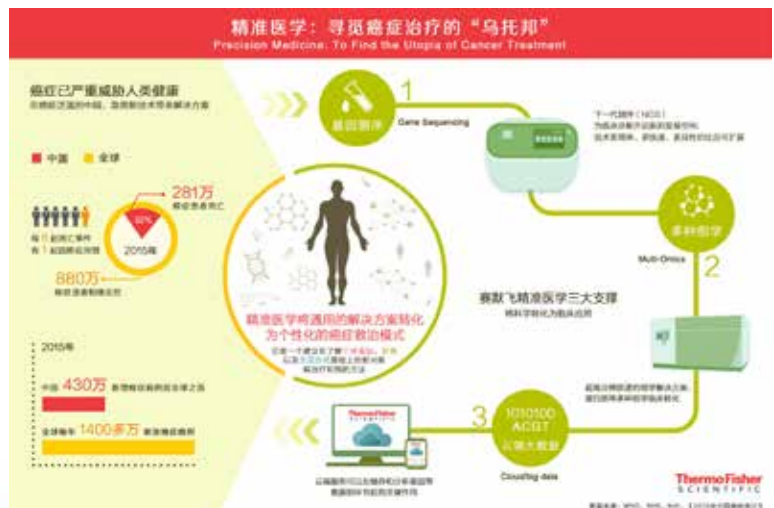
精准医学：寻觅癌症治疗的"乌托邦"

Precision Medicine: To Find the Utopia of Cancer Treatment

癌症已严重威胁人类健康

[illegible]

中国 全球

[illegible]

32%

2015年

281万

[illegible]

880万

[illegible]

2015年

中国 430万 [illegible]

全球每年 1400多万 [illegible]

1

基因测序

Gene Sequencing

下一代测序（NGS）

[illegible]

2

多种组学

Multi-Omics

赛默飞精准医学三大支撑

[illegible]

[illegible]

精准医学将通用的解决方案转化为个性化的癌症救治模式

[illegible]

3

101010
ACGT
云端大数据

Cloud/big data

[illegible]

Thermo Fisher

ThermoFisher SCIENTIFIC

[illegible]